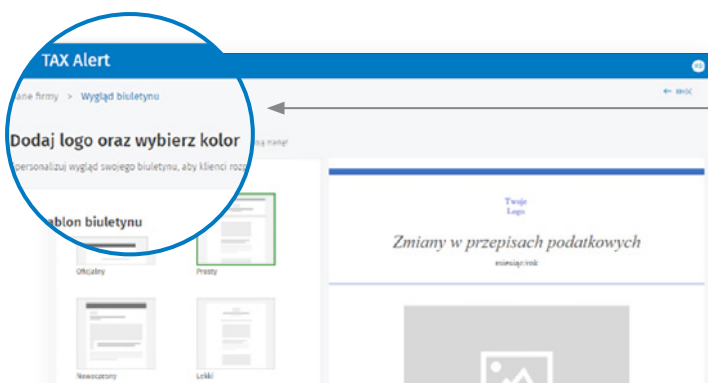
TAX Alert

ane firmy > Wygląd biuletynu

← WRÓĆ

Dodaj logo oraz wybierz kolor

personalizuj wygląd swojego biuletynu, aby klienci rozp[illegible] na nanię!

ablon biuletynu

Oficjalny

Prosty

Nowoczesny

Lekki

Twoje Logo

Zmiany w przepisach podatkowych

miesiąc/rok